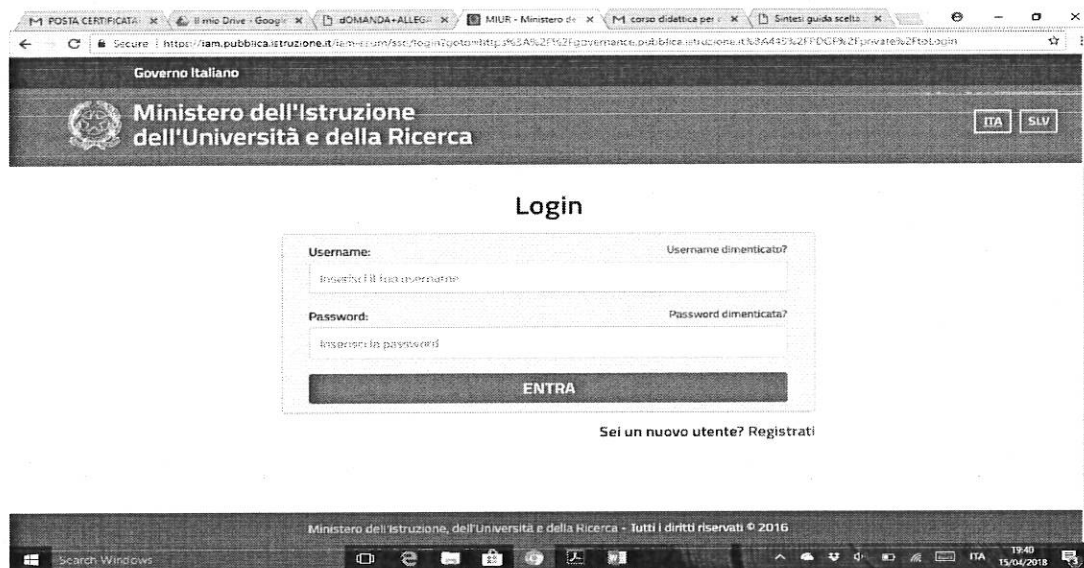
M POSTA CERTIFICATA × Il mio Drive - Google × dOMANDA+ALLEGA × MIUR - Ministero de × M corso didattica per × Sintesi guida scelta ×

Secure | https://iam.pubblica.istruzione.it/iam-ssum/sso/login?goto=http%3A%2F%2Fgovernance.pubblica.istruzione.it%3A443%2FPDGF%2Fprivate%2FtoLogin

Governo Italiano

Ministero dell'Istruzione dell'Università e della Ricerca

ITA SLV

Login

Username:
Username dimenticato?
Inserisci il tuo username

Password:
Password dimenticata?
Inserisci la password

ENTRA

Sei un nuovo utente? Registrati

Ministero dell'Istruzione, dell'Università e della Ricerca - Tutti i diritti riservati © 2016

Search Windows

ITA 19:40 15/04/2018